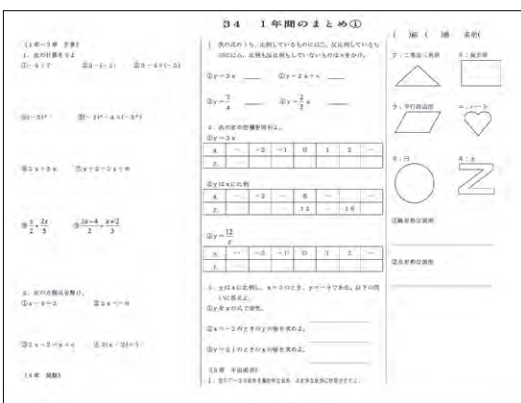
３４　１年間のまとめ①

（　組（　番　名前(

（１章〜３章 計算）
１．次の計算をせよ
①－４＋７　②３－(－２)　③－４×(－５)

④$(-5)^2$　⑤－$2^2$－４×(－$3^2$)

⑥２a＋５a　⑦a＋２－２a＋６

⑧$\frac{a}{2}-\frac{2a}{5}$　⑨$\frac{2a-4}{2}-\frac{a+2}{3}$

２．次の方程式を解け。
①x－４＝２　②２x＝－８

③２x－２＝６x＋６　④２(x－３)＝５

（４章　関数）

１．次の式のうち，比例しているものには○，反比例しているものには△，比例も反比例もしていないものには×をかけ。

①y＝３x ____　②y＝２x＋５ ____

③y＝$\frac{7}{x}$ ____　④y＝$\frac{2}{3}$x ____

２．表の空欄を埋めよ。
①y＝３x

| x | … | －２ | －１ | ０ | １ | ２ | … |
|---|---|---|---|---|---|---|---|
| y | … | | | | | | … |

②yはxに比例

| x | … | －２ | | ０ | | | … |
|---|---|---|---|---|---|---|---|
| y | … | | | | １２ | | １８ | … |

③y＝$\frac{12}{x}$

| x | … | －３ | －１ | ０ | ２ | ２ | … |
|---|---|---|---|---|---|---|---|
| y | … | | | | | | … |

３．yはxに比例し，x＝３のとき，y＝－６である。以下の問いに答えよ。
①yをxの式で表せ。
②x＝－２のときのyの値を求めよ。
③y＝２１のときのxの値を求めよ。

（５章　平面図形）
１．次のア〜クの図形を線対称な図形，点対称な図形に分類せよ。

ア：二等辺三角形　イ：長方形

ウ：平行四辺形　エ：ハート

オ：円　カ：Ｚ

①線対称な図形

②点対称な図形